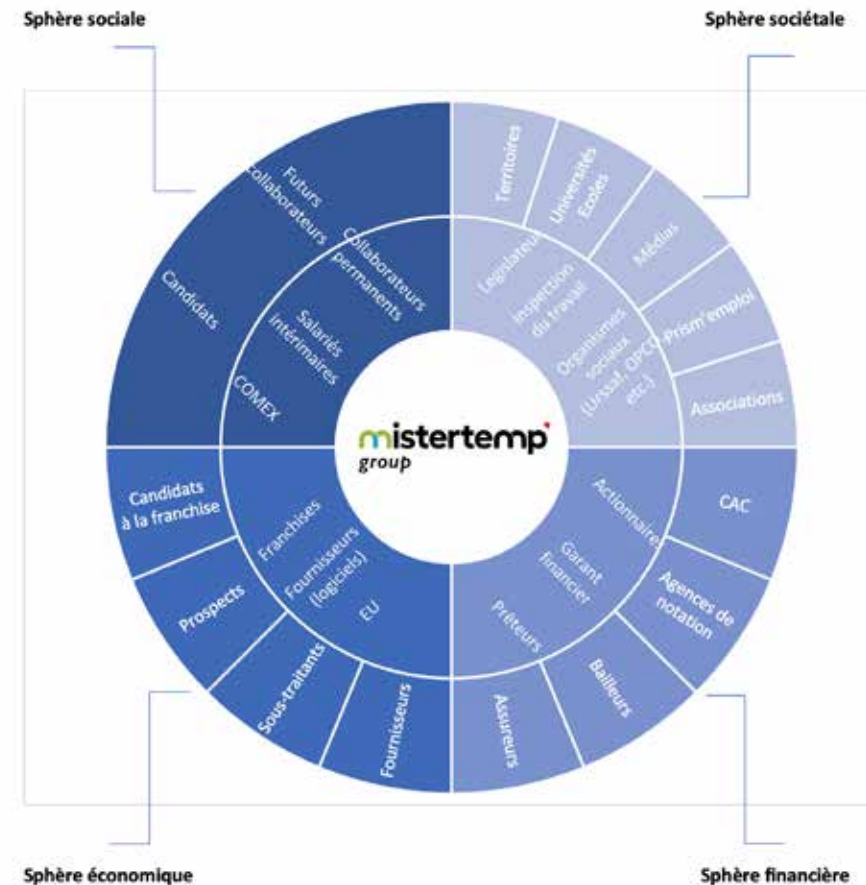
Sphère sociale

Sphère sociétale

Futurs collaborateurs

Candidats

Collaborateurs permanents

Salariés intérimaires

COMEX

Territoires

Universités Ecoles

Médias

Prism'emploi

Associations

Législateur

Inspection du travail

Organismes sociaux (Urssaf, OPCO etc.)

mistertemp' group

Candidats à la franchise

Prospects

Sous-traitants

Fournisseurs

Franchisés

Fournisseurs (logiciels)

EU

Actionnaire

Garant financier

Prêteurs

CAC

Agences de notation

Bailleurs

Assureurs

Sphère économique

Sphère financière